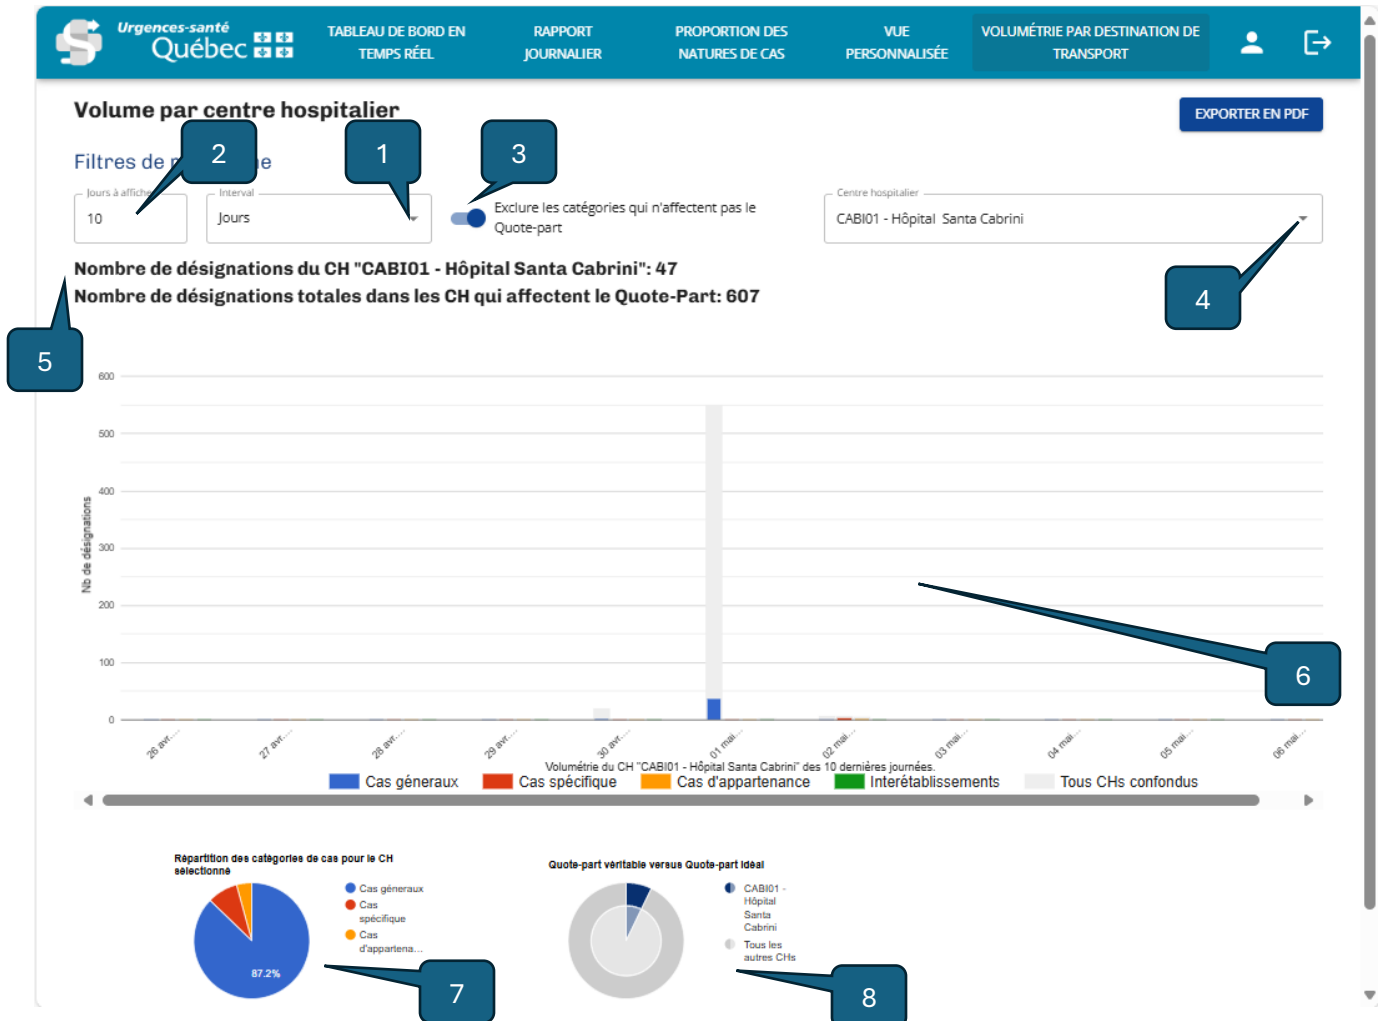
Urgences-santé Québec

TABLEAU DE BORD EN TEMPS RÉEL

RAPPORT JOURNALIER

PROPORTION DES NATURES DE CAS

VUE PERSONNALISÉE

VOLUMÉTRIE PAR DESTINATION DE TRANSPORT

Volume par centre hospitalier

EXPORTER EN PDF

Filtres de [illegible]e

2

1

3

Jours à affiche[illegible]
10

Interval
Jours

Exclure les catégories qui n'affectent pas le Quote-part

Centre hospitalier
CABI01 - Hôpital Santa Cabrini

Nombre de désignations du CH "CABI01 - Hôpital Santa Cabrini": 47
Nombre de désignations totales dans les CH qui affectent le Quote-Part: 607

4

5

600
500
400
300
200
100
0

Nb de désignations

26 avr.... 27 avr.... 28 avr.... 29 avr.... 30 avr.... 01 mai... 02 mai... 03 mai... 04 mai... 05 mai... 06 mai...

6

Volumétrie du CH "CABI01 - Hôpital Santa Cabrini" des 10 dernières journées.

Cas géneraux Cas spécifique Cas d'appartenance Interétablissements Tous CHs confondus

Répartition des catégories de cas pour le CH sélectionné

Cas généraux
Cas spécifique
Cas d'appartena...

87.2%

7

Quote-part véritable versus Quote-part idéal

CABI01 - Hôpital Santa Cabrini
Tous les autres CHs

8